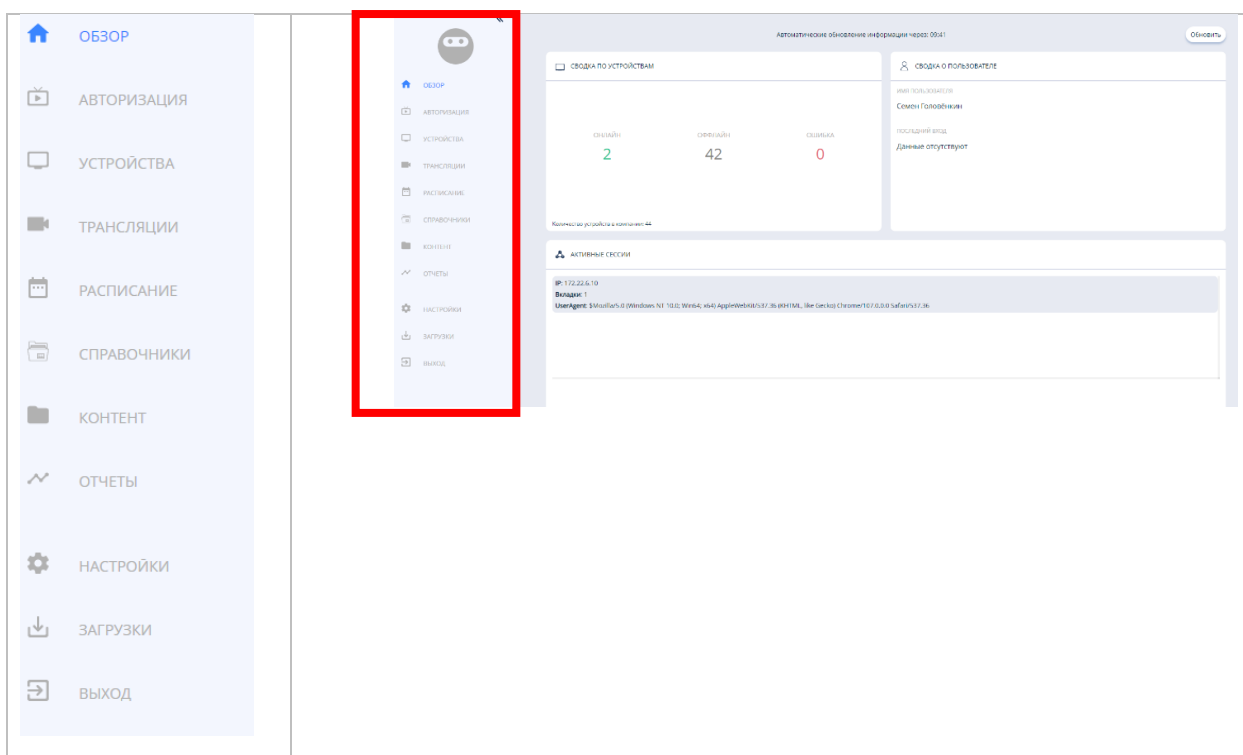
ОБЗОР
АВТОРИЗАЦИЯ
УСТРОЙСТВА
ТРАНСЛЯЦИИ
РАСПИСАНИЕ
СПРАВОЧНИКИ
КОНТЕНТ
ОТЧЕТЫ
НАСТРОЙКИ
ЗАГРУЗКИ
ВЫХОД

«
ОБЗОР
АВТОРИЗАЦИЯ
УСТРОЙСТВА
ТРАНСЛЯЦИИ
РАСПИСАНИЕ
СПРАВОЧНИКИ
КОНТЕНТ
ОТЧЕТЫ
НАСТРОЙКИ
ЗАГРУЗКИ
ВЫХОД

Автоматические обновление информации через: 00:41
Обновить

СВОДКА ПО УСТРОЙСТВАМ
ОНЛАЙН
2
ОФФЛАЙН
42
ОШИБКА
0
Количество устройств в компании: 44

СВОДКА О ПОЛЬЗОВАТЕЛЕ
ИМЯ ПОЛЬЗОВАТЕЛЯ
Семен Головёнкин
ПОСЛЕДНИЙ ВХОД
Данные отсутствуют

АКТИВНЫЕ СЕССИИ
IP: 172.22.6.10
Вкладки: 1
UserAgent: $Mozilla/5.0 (Windows NT 10.0; Win64; x64) AppleWebKit/537.36 (KHTML, like Gecko) Chrome/107.0.0.0 Safari/537.36